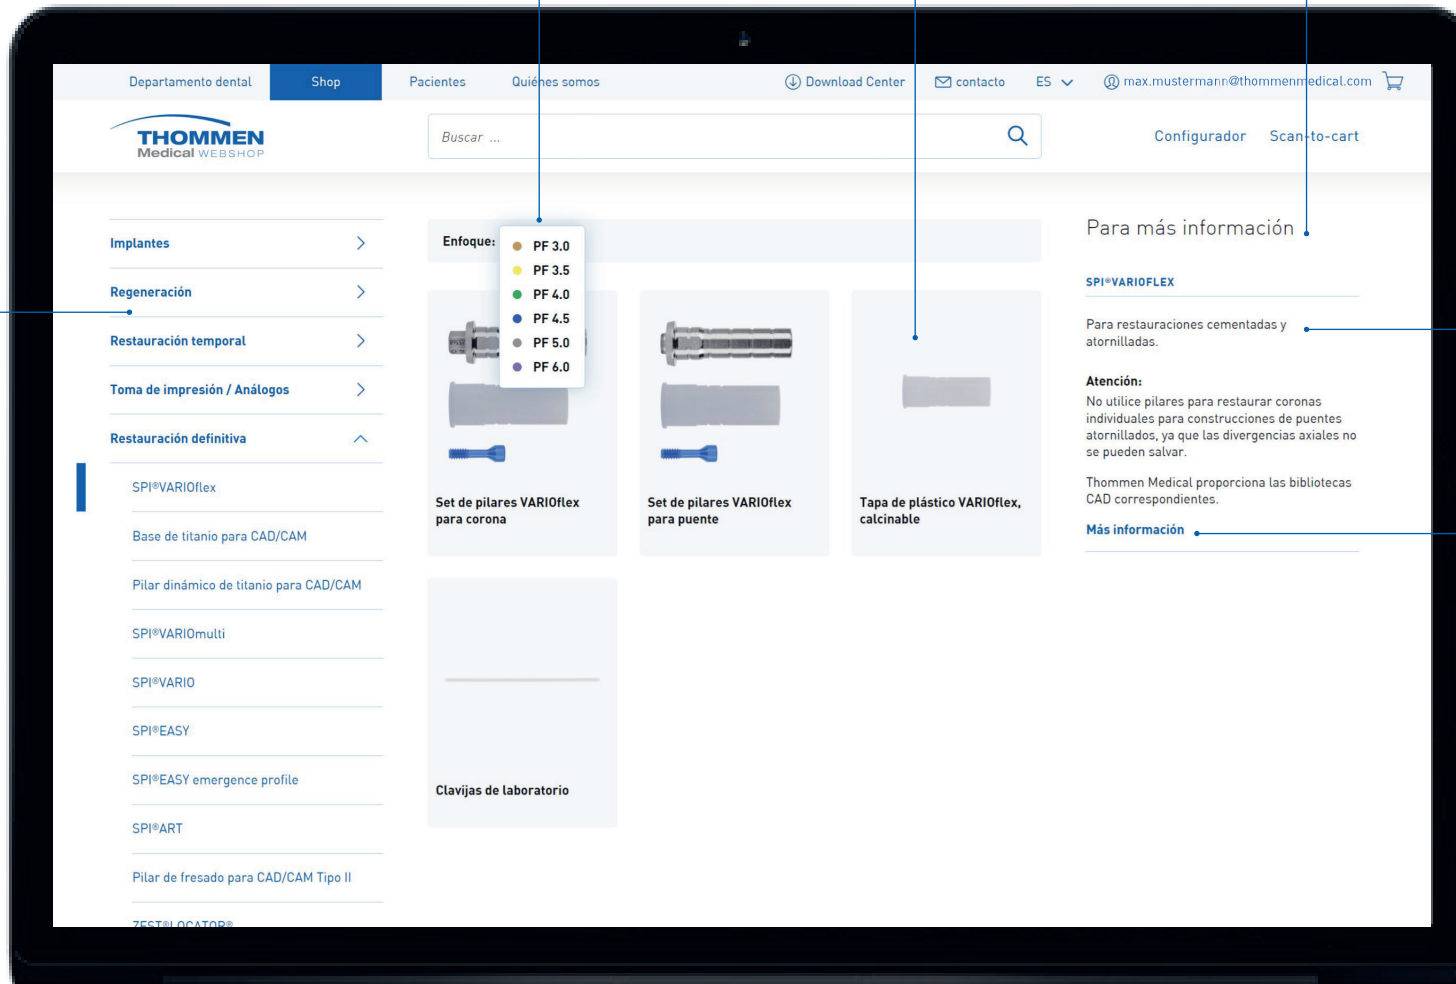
Departamento dental Shop Pacientes Quiénes somos Download Center contacto ES max.mustermann@thommenmedical.com

THOMMEN Medical WEBSHOP

Buscar ...

Configurador Scan-to-cart

Implantes

Regeneración

Restauración temporal

Toma de impresión / Análogos

Restauración definitiva

SPI®VARIOflex

Base de titanio para CAD/CAM

Pilar dinámico de titanio para CAD/CAM

SPI®VARIOmulti

SPI®VARIO

SPI®EASY

SPI®EASY emergence profile

SPI®ART

Pilar de fresado para CAD/CAM Tipo II

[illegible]

Enfoque:

PF 3.0
PF 3.5
PF 4.0
PF 4.5
PF 5.0
PF 6.0

Set de pilares VARIOflex para corona

Set de pilares VARIOflex para puente

Tapa de plástico VARIOflex, calcinable

Clavijas de laboratorio

Para más información

SPI®VARIOFLEX

Para restauraciones cementadas y atornilladas.

Atención:
No utilice pilares para restaurar coronas individuales para construcciones de puentes atornillados, ya que las divergencias axiales no se pueden salvar.

Thommen Medical proporciona las bibliotecas CAD correspondientes.

Más información